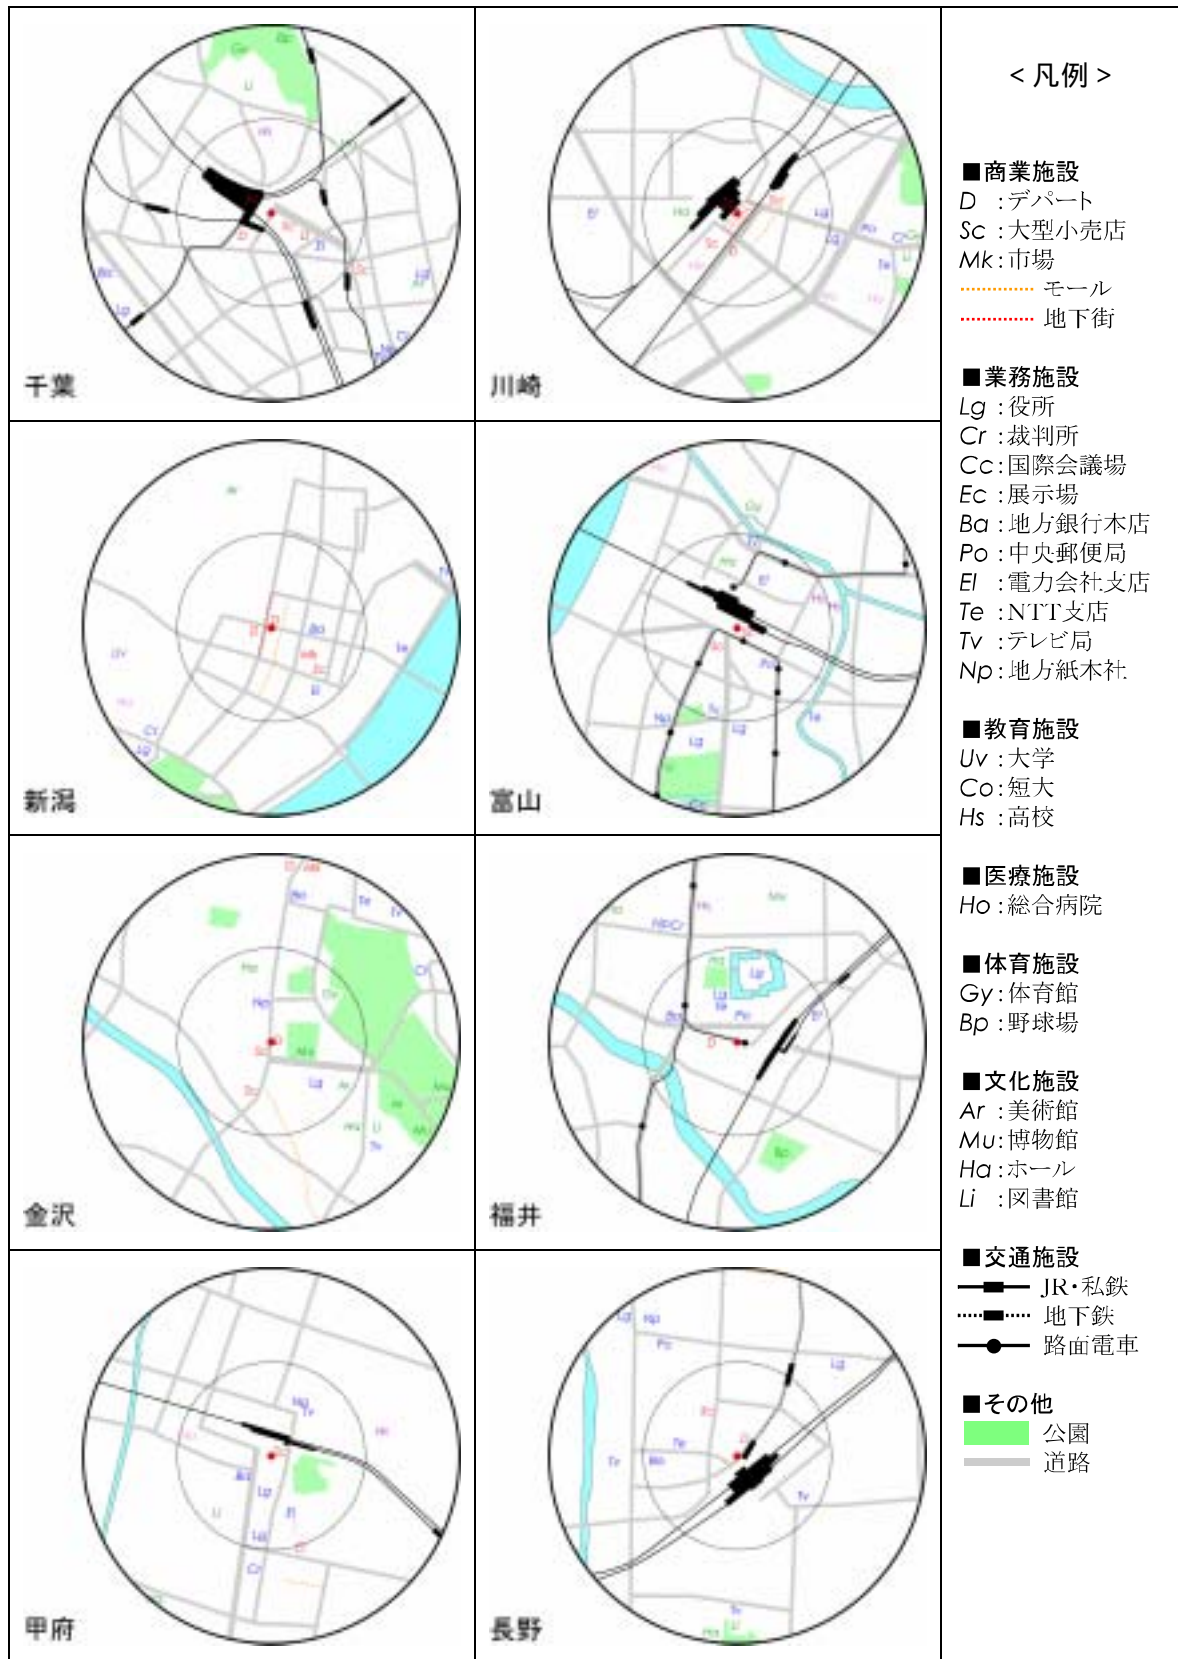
千葉

川崎

新潟

富山

金沢

福井

甲府

長野

< 凡例 >

■商業施設
D ：デパート
Sc：大型小売店
Mk：市場
モール
地下街

■業務施設
Lg ：役所
Cr ：裁判所
Cc：国際会議場
Ec ：展示場
Ba：地方銀行本店
Po：中央郵便局
El ：電力会社支店
Te ：NTT支店
Tv ：テレビ局
Np：地方紙本社

■教育施設
Uv：大学
Co：短大
Hs ：高校

■医療施設
Ho：総合病院

■体育施設
Gy：体育館
Bp：野球場

■文化施設
Ar ：美術館
Mu：博物館
Ha：ホール
Li ：図書館

■交通施設
JR・私鉄
地下鉄
路面電車

■その他
公園
道路